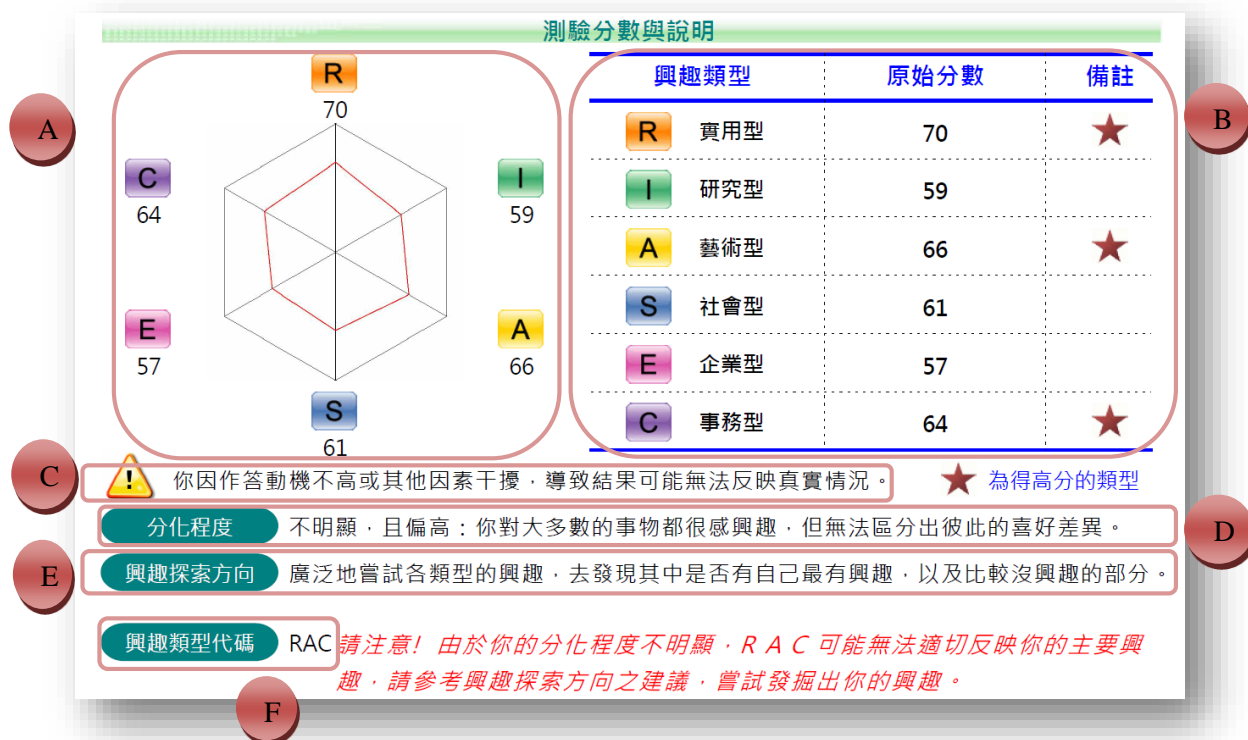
測驗分數與說明

A

R
70

C
64

I
59

E
57

A
66

S
61

B

| 興趣類型 | | 原始分數 | 備註 |
|---|---|---|---|
| R | 實用型 | 70 | ★ |
| I | 研究型 | 59 | |
| A | 藝術型 | 66 | ★ |
| S | 社會型 | 61 | |
| E | 企業型 | 57 | |
| C | 事務型 | 64 | ★ |

C

! 你因作答動機不高或其他因素干擾，導致結果可能無法反映真實情況。

★ 為得高分的類型

分化程度 不明顯，且偏高：你對大多數的事物都很感興趣，但無法區分出彼此的喜好差異。

D

E

興趣探索方向 廣泛地嘗試各類型的興趣，去發現其中是否有自己最有興趣，以及比較沒興趣的部分。

興趣類型代碼 RAC 請注意！由於你的分化程度不明顯，R A C 可能無法適切反映你的主要興趣，請參考興趣探索方向之建議，嘗試發掘出你的興趣。

F